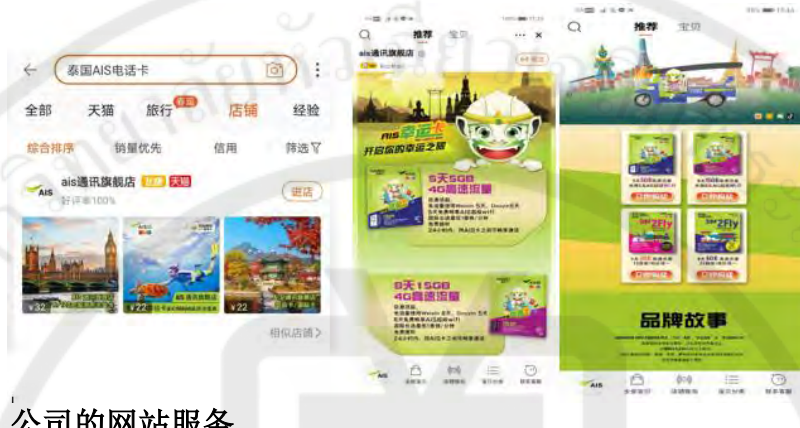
泰国AIS电话卡

全部 天猫 旅行 春运 店铺 经验

综合排序 销量优先 信用 筛选

ais通讯旗舰店 品牌 天猫

好评率100%

进店

¥32 ¥22 ¥22

相似店铺 >

推荐 宝贝

ais通讯旗舰店

AIS幸运卡

开启你的幸运之旅

5天5GB 4G高速流量

8天15GB 4G高速流量

推荐 宝贝

品牌故事

公司的网站服务